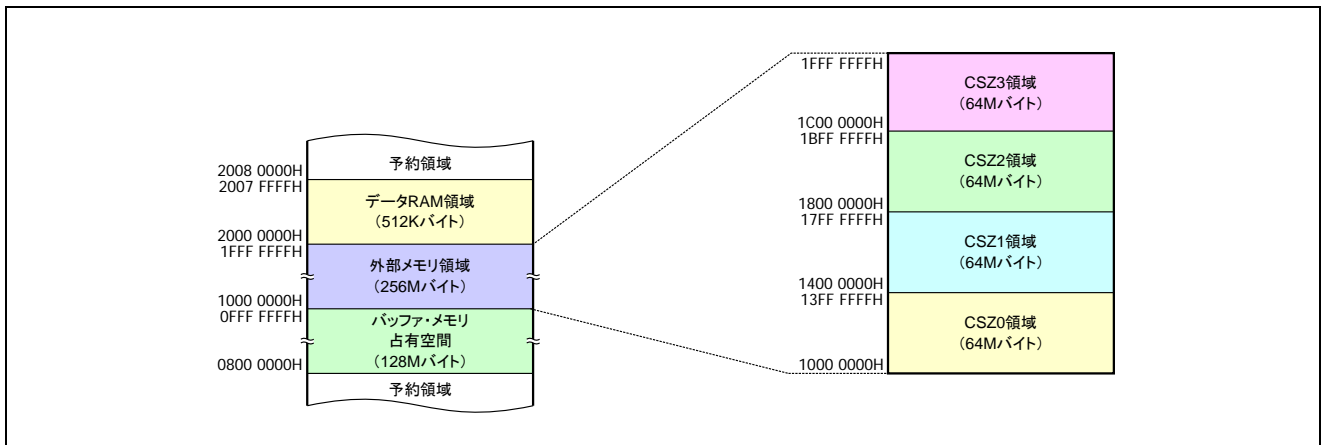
2008 0000H
予約領域
2007 FFFFH
データRAM領域
(512Kバイト)
2000 0000H
1FFF FFFFH
外部メモリ領域
(256Mバイト)
1000 0000H
0FFF FFFFH
バッファ・メモリ
占有空間
(128Mバイト)
0800 0000H
予約領域

1FFF FFFFH
CSZ3領域
(64Mバイト)
1C00 0000H
1BFF FFFFH
CSZ2領域
(64Mバイト)
1800 0000H
17FF FFFFH
CSZ1領域
(64Mバイト)
1400 0000H
13FF FFFFH
CSZ0領域
(64Mバイト)
1000 0000H